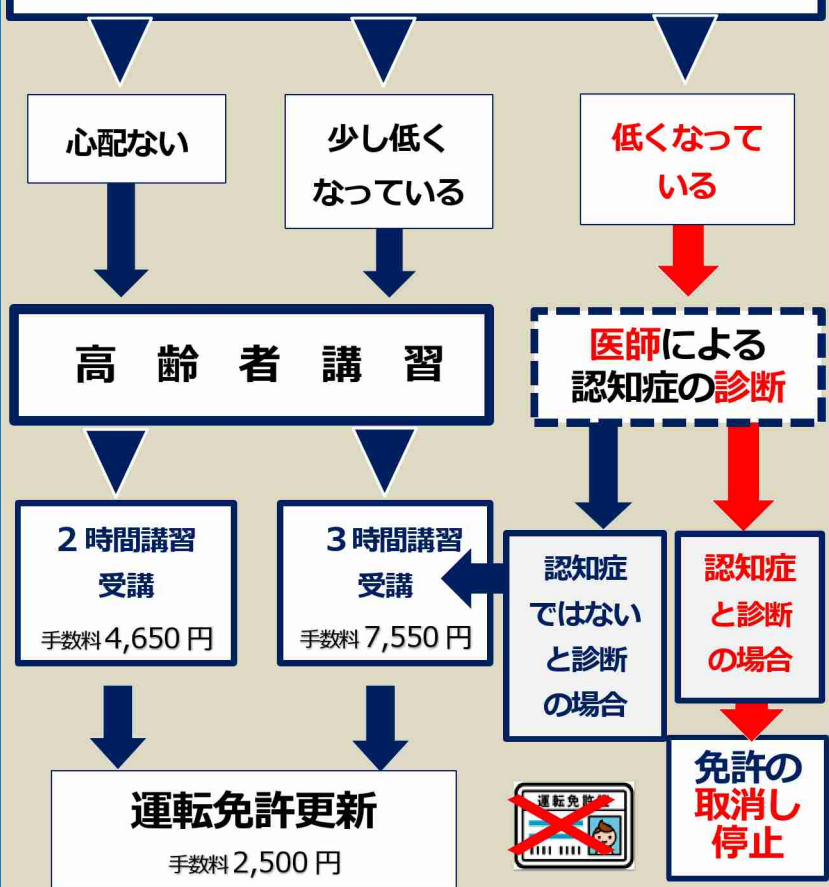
心配ない

少し低くなっている

低くなっている

高齢者講習

医師による認知症の診断

2時間講習受講

手数料 4,650円

3時間講習受講

手数料 7,550円

認知症ではないと診断の場合

認知症と診断の場合

運転免許更新

手数料 2,500円

運転免許証

免許の取消し停止